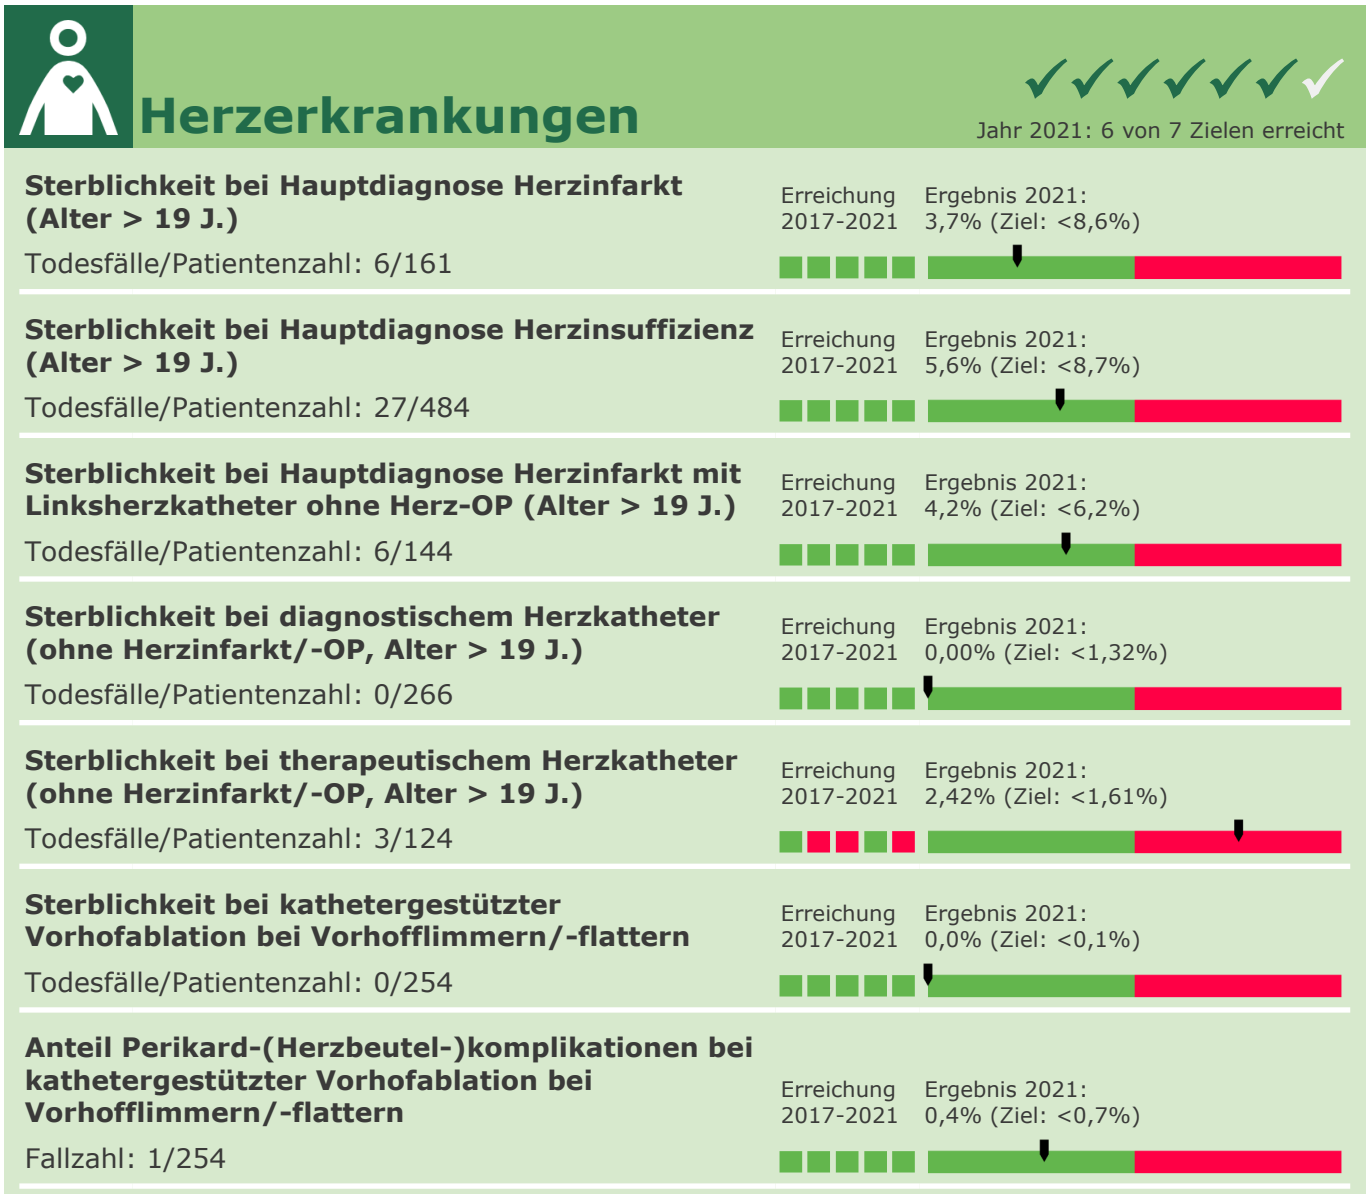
Herzerkrankungen

Jahr 2021: 6 von 7 Zielen erreicht

**Sterblichkeit bei Hauptdiagnose Herzinfarkt (Alter > 19 J.)**
Todesfälle/Patientenzahl: 6/161
Erreichung 2017-2021
Ergebnis 2021: 3,7% (Ziel: <8,6%)

**Sterblichkeit bei Hauptdiagnose Herzinsuffizienz (Alter > 19 J.)**
Todesfälle/Patientenzahl: 27/484
Erreichung 2017-2021
Ergebnis 2021: 5,6% (Ziel: <8,7%)

**Sterblichkeit bei Hauptdiagnose Herzinfarkt mit Linksherzkatheter ohne Herz-OP (Alter > 19 J.)**
Todesfälle/Patientenzahl: 6/144
Erreichung 2017-2021
Ergebnis 2021: 4,2% (Ziel: <6,2%)

**Sterblichkeit bei diagnostischem Herzkatheter (ohne Herzinfarkt/-OP, Alter > 19 J.)**
Todesfälle/Patientenzahl: 0/266
Erreichung 2017-2021
Ergebnis 2021: 0,00% (Ziel: <1,32%)

**Sterblichkeit bei therapeutischem Herzkatheter (ohne Herzinfarkt/-OP, Alter > 19 J.)**
Todesfälle/Patientenzahl: 3/124
Erreichung 2017-2021
Ergebnis 2021: 2,42% (Ziel: <1,61%)

**Sterblichkeit bei kathetergestützter Vorhofablation bei Vorhofflimmern/-flattern**
Todesfälle/Patientenzahl: 0/254
Erreichung 2017-2021
Ergebnis 2021: 0,0% (Ziel: <0,1%)

**Anteil Perikard-(Herzbeutel-)komplikationen bei kathetergestützter Vorhofablation bei Vorhofflimmern/-flattern**
Fallzahl: 1/254
Erreichung 2017-2021
Ergebnis 2021: 0,4% (Ziel: <0,7%)